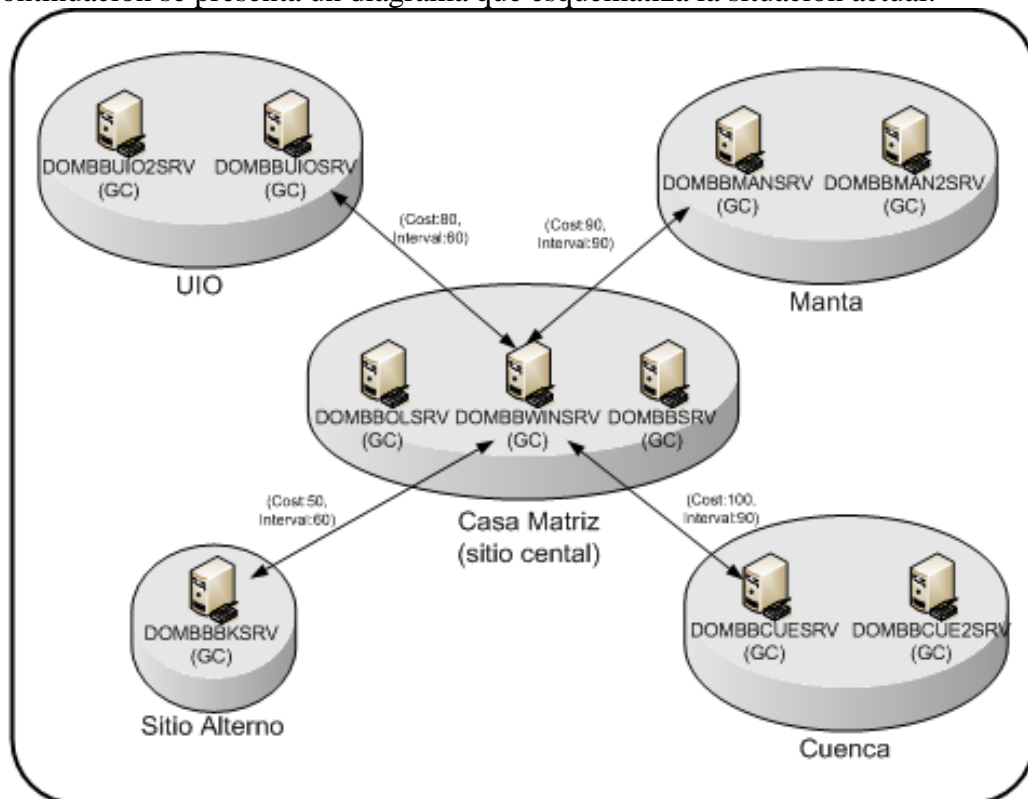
ontinuación se presenta un diagrama que esquematiza la situación actual.

DOMBBUIO2SRV (GC)
DOMBBUIOSRV (GC)
UIO

DOMBBMANSRV (GC)
DOMBBMAN2SRV (GC)
Manta

(Cost:80, Interval:60)
(Cost:90, Interval:90)

DOMBBOLSRV (GC)
DOMBBWINSRV (GC)
DOMBBSRV (GC)
Casa Matriz (sitio cental)

(Cost:50, Interval:60)
(Cost:100, Interval:90)

DOMBBBKSRV (GC)
Sitio Alterno

DOMBBCUESRV (GC)
DOMBBCUE2SRV (GC)
Cuenca